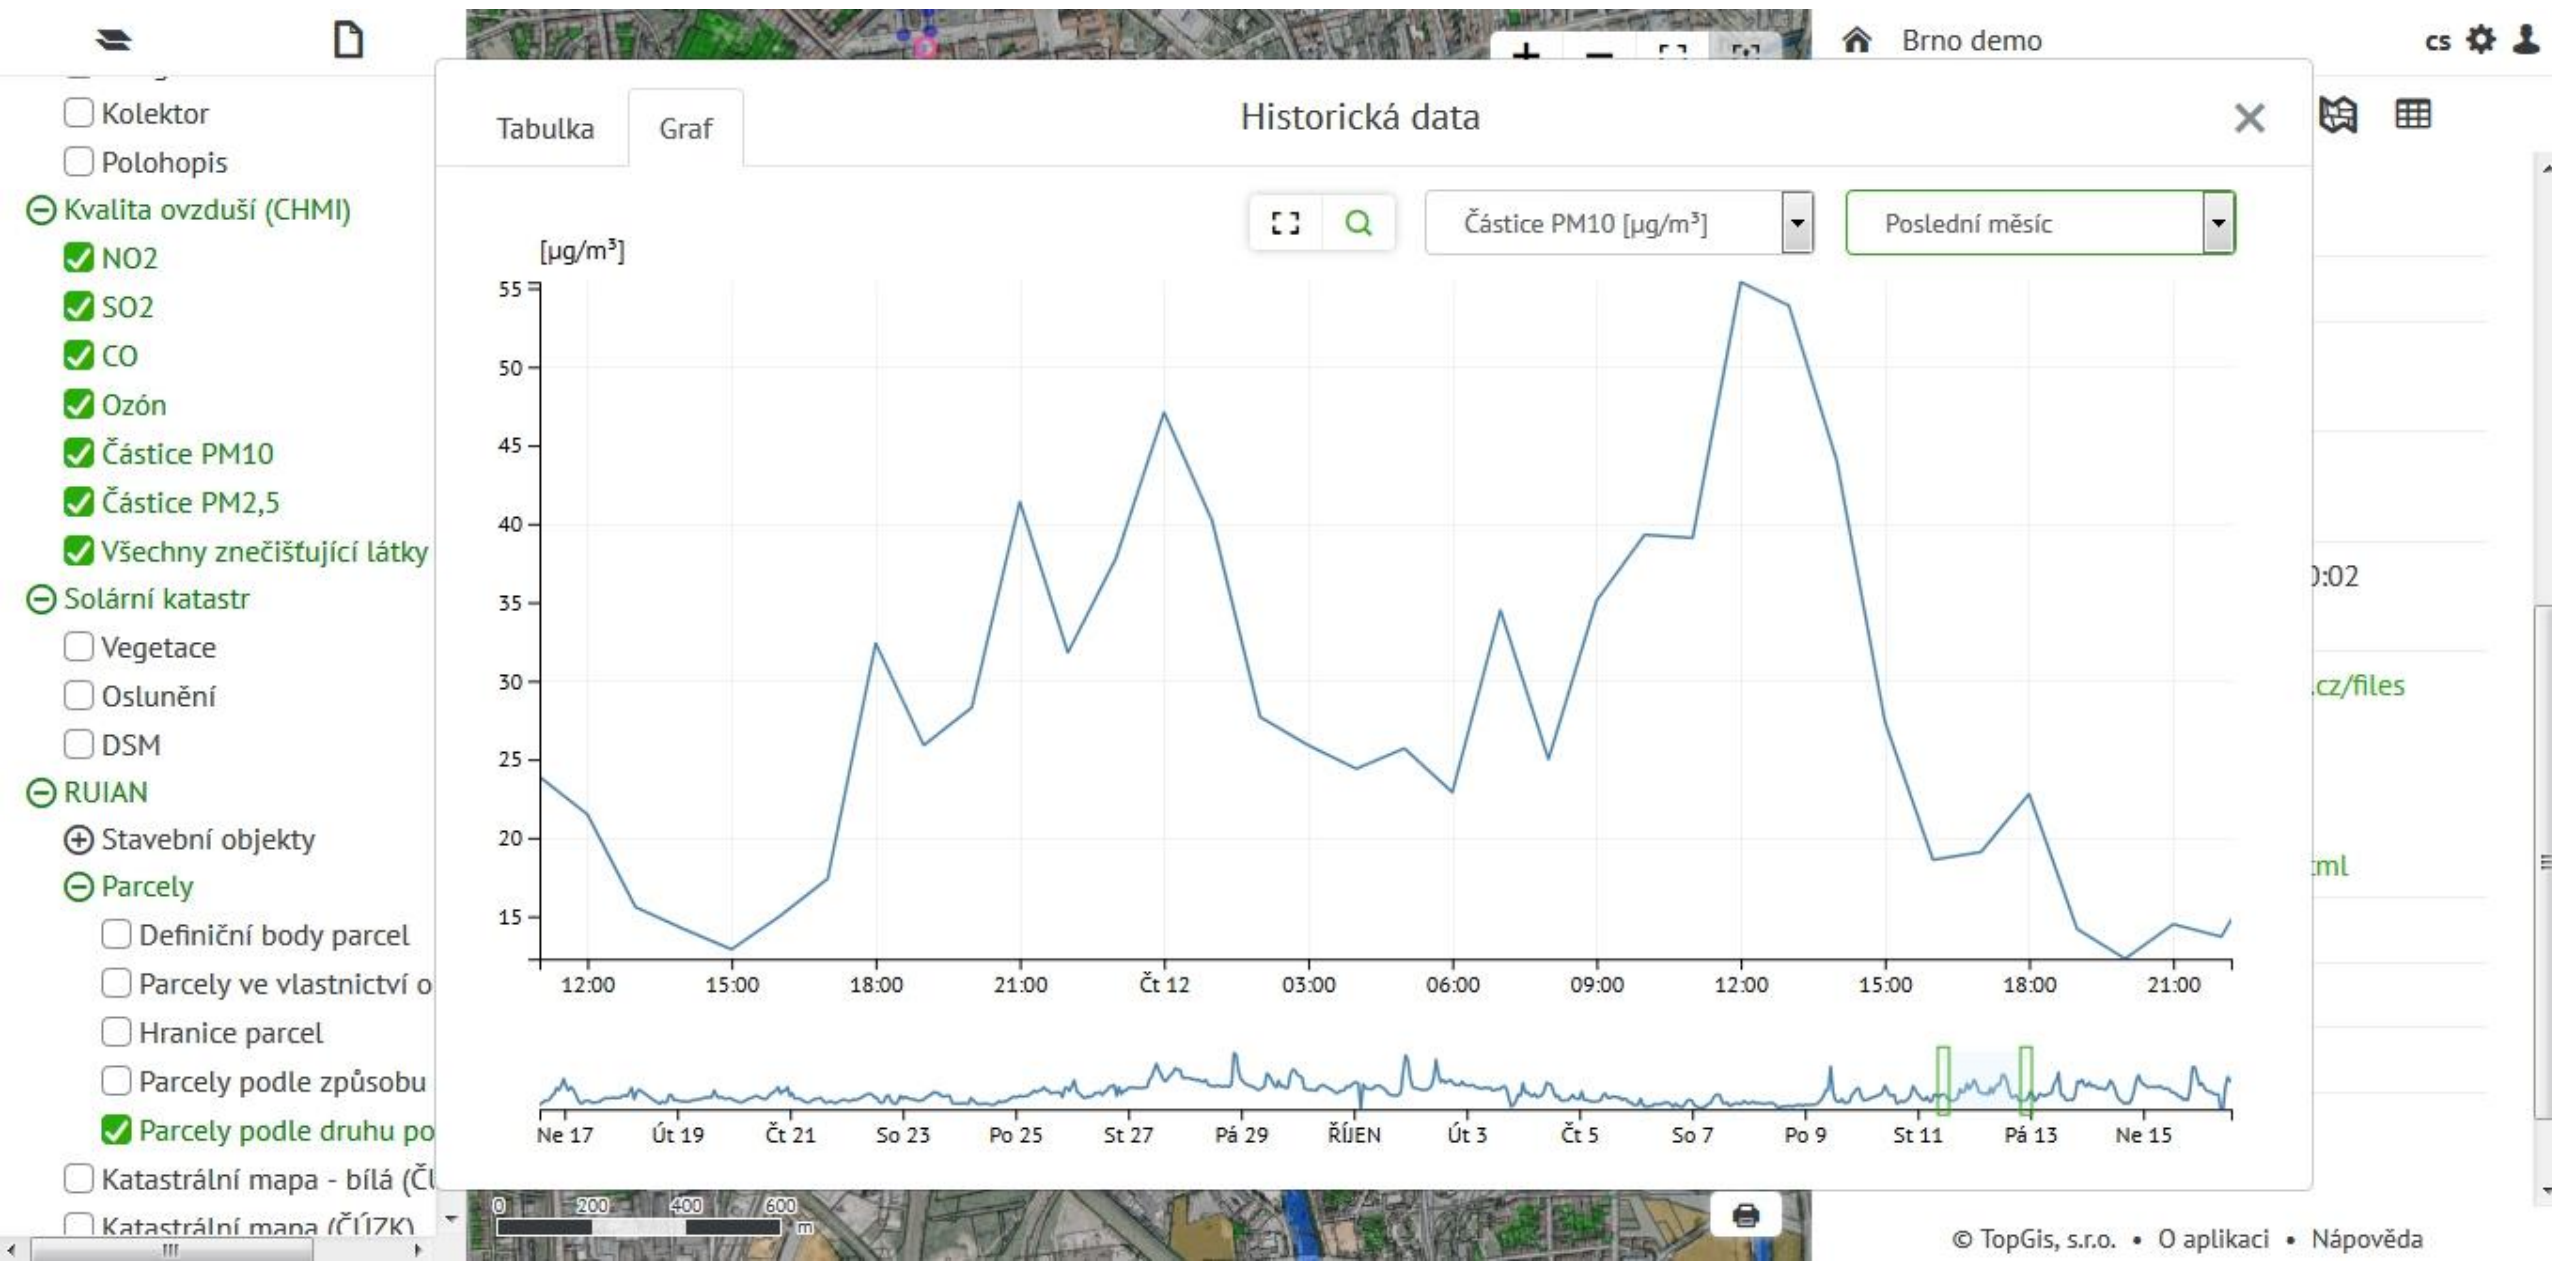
Brno demo
cs

Kolektor
Polohopis
Kvalita ovzduší (CHMI)
NO2
SO2
CO
Ozón
Částice PM10
Částice PM2,5
Všechny znečišťující látky
Solární katastr
Vegetace
Oslunění
DSM
RUIAN
Stavební objekty
Parcely
Definiční body parcel
Parcely ve vlastnictví o
Hranice parcel
Parcely podle způsobu
Parcely podle druhu po
Katastrální mapa - bílá (ČÚ
Katastrální mapa (ČÚZK)

Tabulka
Graf
Historická data

Částice PM10 [μg/m³]
Poslední měsíc

[μg/m³]
55
50
45
40
35
30
25
20
15

12:00 15:00 18:00 21:00 Čt 12 03:00 06:00 09:00 12:00 15:00 18:00 21:00

Ne 17 Út 19 Čt 21 So 23 Po 25 St 27 Pá 29 ŘÍJEN Út 3 Čt 5 So 7 Po 9 St 11 Pá 13 Ne 15

):02
.cz/files
:ml

0 200 400 600 m

© TopGis, s.r.o. • O aplikaci • Nápověda